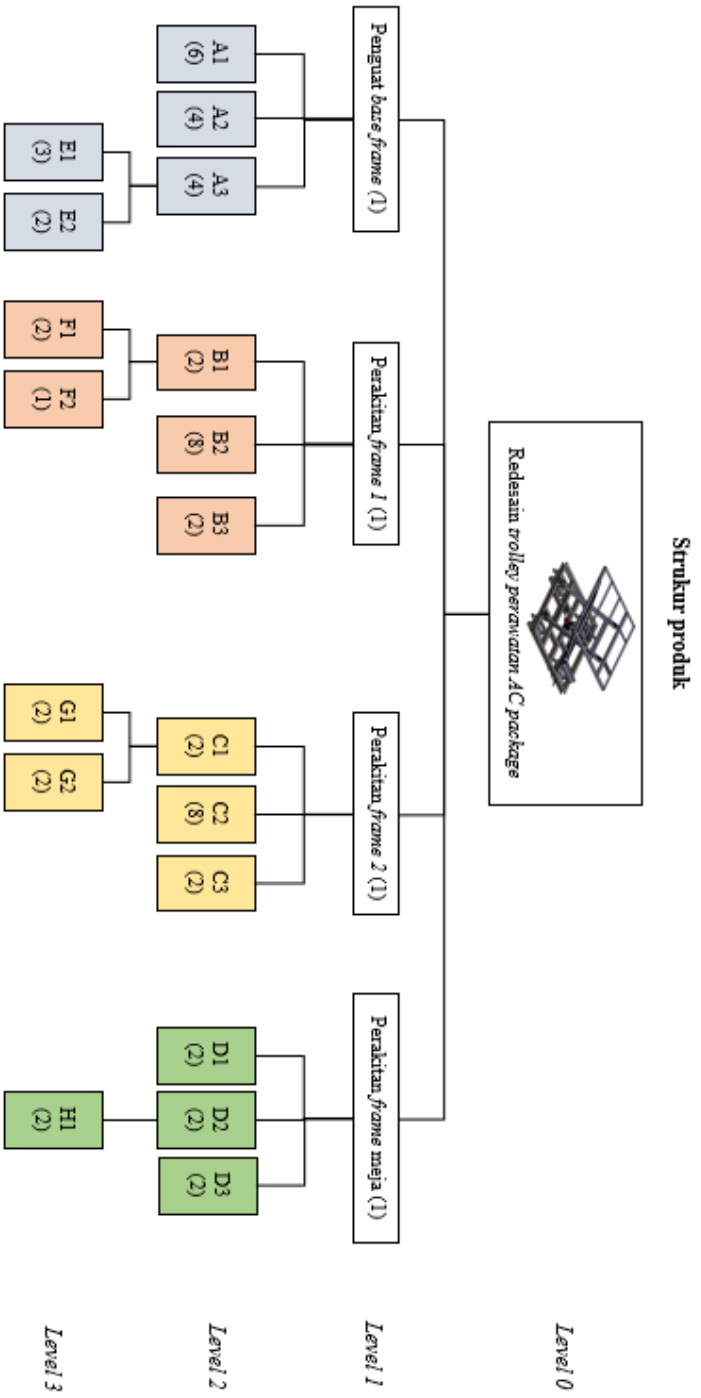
Struktur produk

Redesain trolley perawatan AC package

Penguat base frame (1)

Perakitan frame 1 (1)

Perakitan frame 2 (1)

Perakitan frame meja (1)

A1 (6)

A2 (4)

A3 (4)

B1 (2)

B2 (8)

B3 (2)

C1 (2)

C2 (8)

C3 (2)

D1 (2)

D2 (2)

D3 (2)

E1 (3)

E2 (2)

F1 (2)

F2 (1)

G1 (2)

G2 (2)

H1 (2)

Level 0

Level 1

Level 2

Level 3